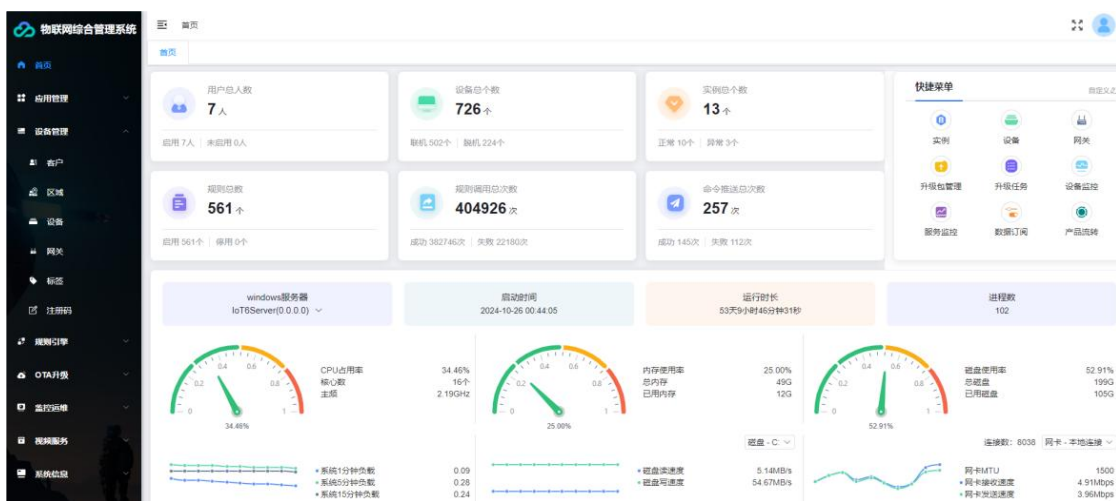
物联网综合管理系统

首页
应用管理
设备管理
客户
区域
设备
网关
标签
注册码
规则引擎
OTA升级
监控运维
视频服务
系统信息

首页

首页

用户总人数
7人
启用 7人 | 未启用 0人

设备总个数
726个
联机 502个 | 脱机 224个

实例总个数
13个
正常 10个 | 异常 3个

规则总数
561个
启用 561个 | 停用 0个

规则调用总次数
404926次
成功 382746次 | 失败 22180次

命令推送总次数
257次
成功 145次 | 失败 112次

快捷菜单
自定义

实例
设备
网关
升级包管理
升级任务
设备监控
服务监控
数据订阅
产品流转

windows服务器
IoT6Server(0.0.0.0)

启动时间
2024-10-26 00:44:05

运行时长
53天9小时46分钟31秒

进程数
102

CPU占用率 34.46%
核心数 16个
主频 2.19GHz
34.46%

内存使用率 25.00%
总内存 49G
已用内存 12G
25.00%

磁盘使用率 52.91%
总磁盘 199G
已用磁盘 105G
52.91%

0 0.2 0.4 0.6 0.8 1

磁盘 - C:
连接数: 8038
网卡 - 本地连接

系统1分钟负载 0.09
系统5分钟负载 0.28
系统15分钟负载 0.24

磁盘读速度 5.14MB/s
磁盘写速度 54.67MB/s

网卡MTU 1500
网卡接收速度 4.91Mbps
网卡发送速度 3.96Mbps